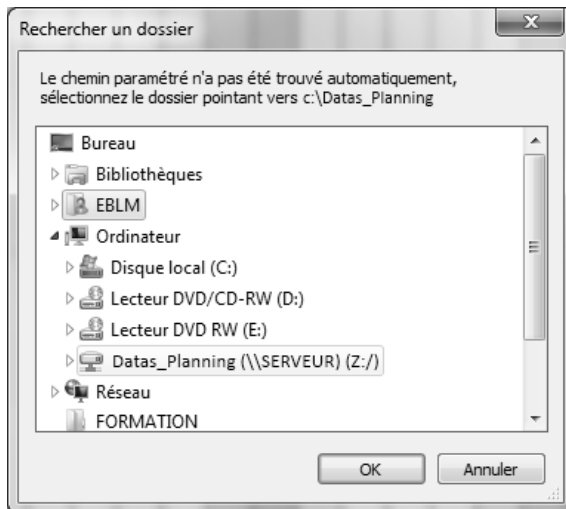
Rechercher un dossier

Le chemin paramétré n'a pas été trouvé automatiquement, sélectionnez le dossier pointant vers c:\Datas_Planning

Bureau
Bibliothèques
EBLM
Ordinateur
Disque local (C:)
Lecteur DVD/CD-RW (D:)
Lecteur DVD RW (E:)
Datas_Planning (\\SERVEUR) (Z:/)
Réseau
FORMATION

OK
Annuler